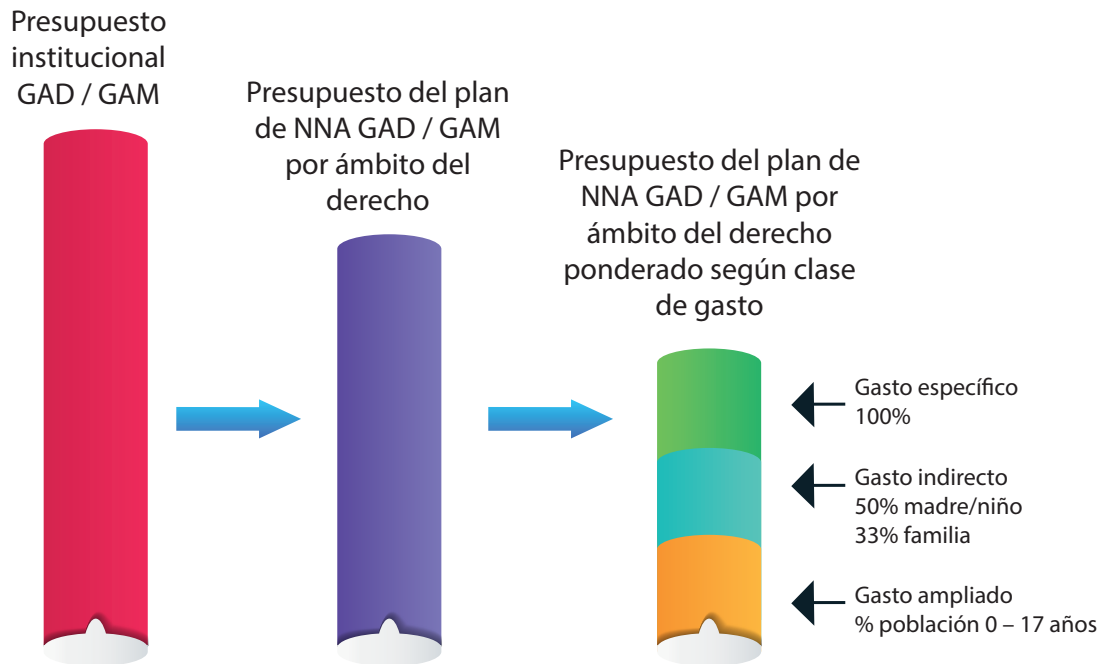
Presupuesto institucional GAD / GAM

Presupuesto del plan de NNA GAD / GAM por ámbito del derecho

Presupuesto del plan de NNA GAD / GAM por ámbito del derecho ponderado según clase de gasto

Gasto específico
100%

Gasto indirecto
50% madre/niño
33% familia

Gasto ampliado
% población 0 – 17 años